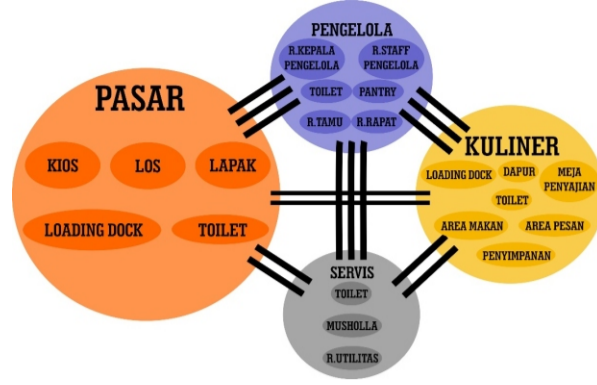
PENGELOLA
R.KEPALA PENGELOLA
R.STAFF PENGELOLA
TOILET
PANTRY
R.TAMU
R.RAPAT

PASAR
KIOS
LOS
LAPAK
LOADING DOCK
TOILET

KULINER
LOADING DOCK
DAPUR
MEJA PENYAJIAN
TOILET
AREA MAKAN
AREA PESAN
PENYIMPANAN

SERVIS
TOILET
MUSHOLLA
R.UTILITAS